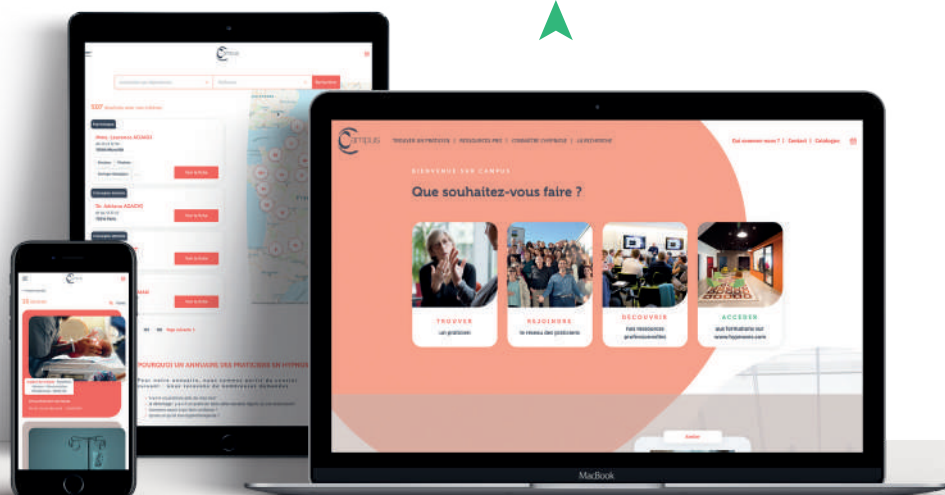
Campus

TROUVER UN PRATICIEN | RESSOURCES PRO | CONNAITRE L'HYPNOSE | LA RECHERCHE

Qui sommes-nous ? | Contact | Catalogue

BIENVENUE SUR CAMPUS

Que souhaitez-vous faire ?

TROUVER
un praticien

REJOINDRE
le réseau des praticiens

DECOUVRIR
nos ressources professionnelles

ACCEDER
aux formations sur www.hypnoses.com

MacBook

Campus

537 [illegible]

Marc-Laurence ADADO

Voir la fiche

Dr. Adriana ADADO

Voir la fiche

Voir la fiche

Voir la fiche

POURQUOI UN ANNUAIRE DES PRATICIENS EN HYPNOSE

Campus

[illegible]